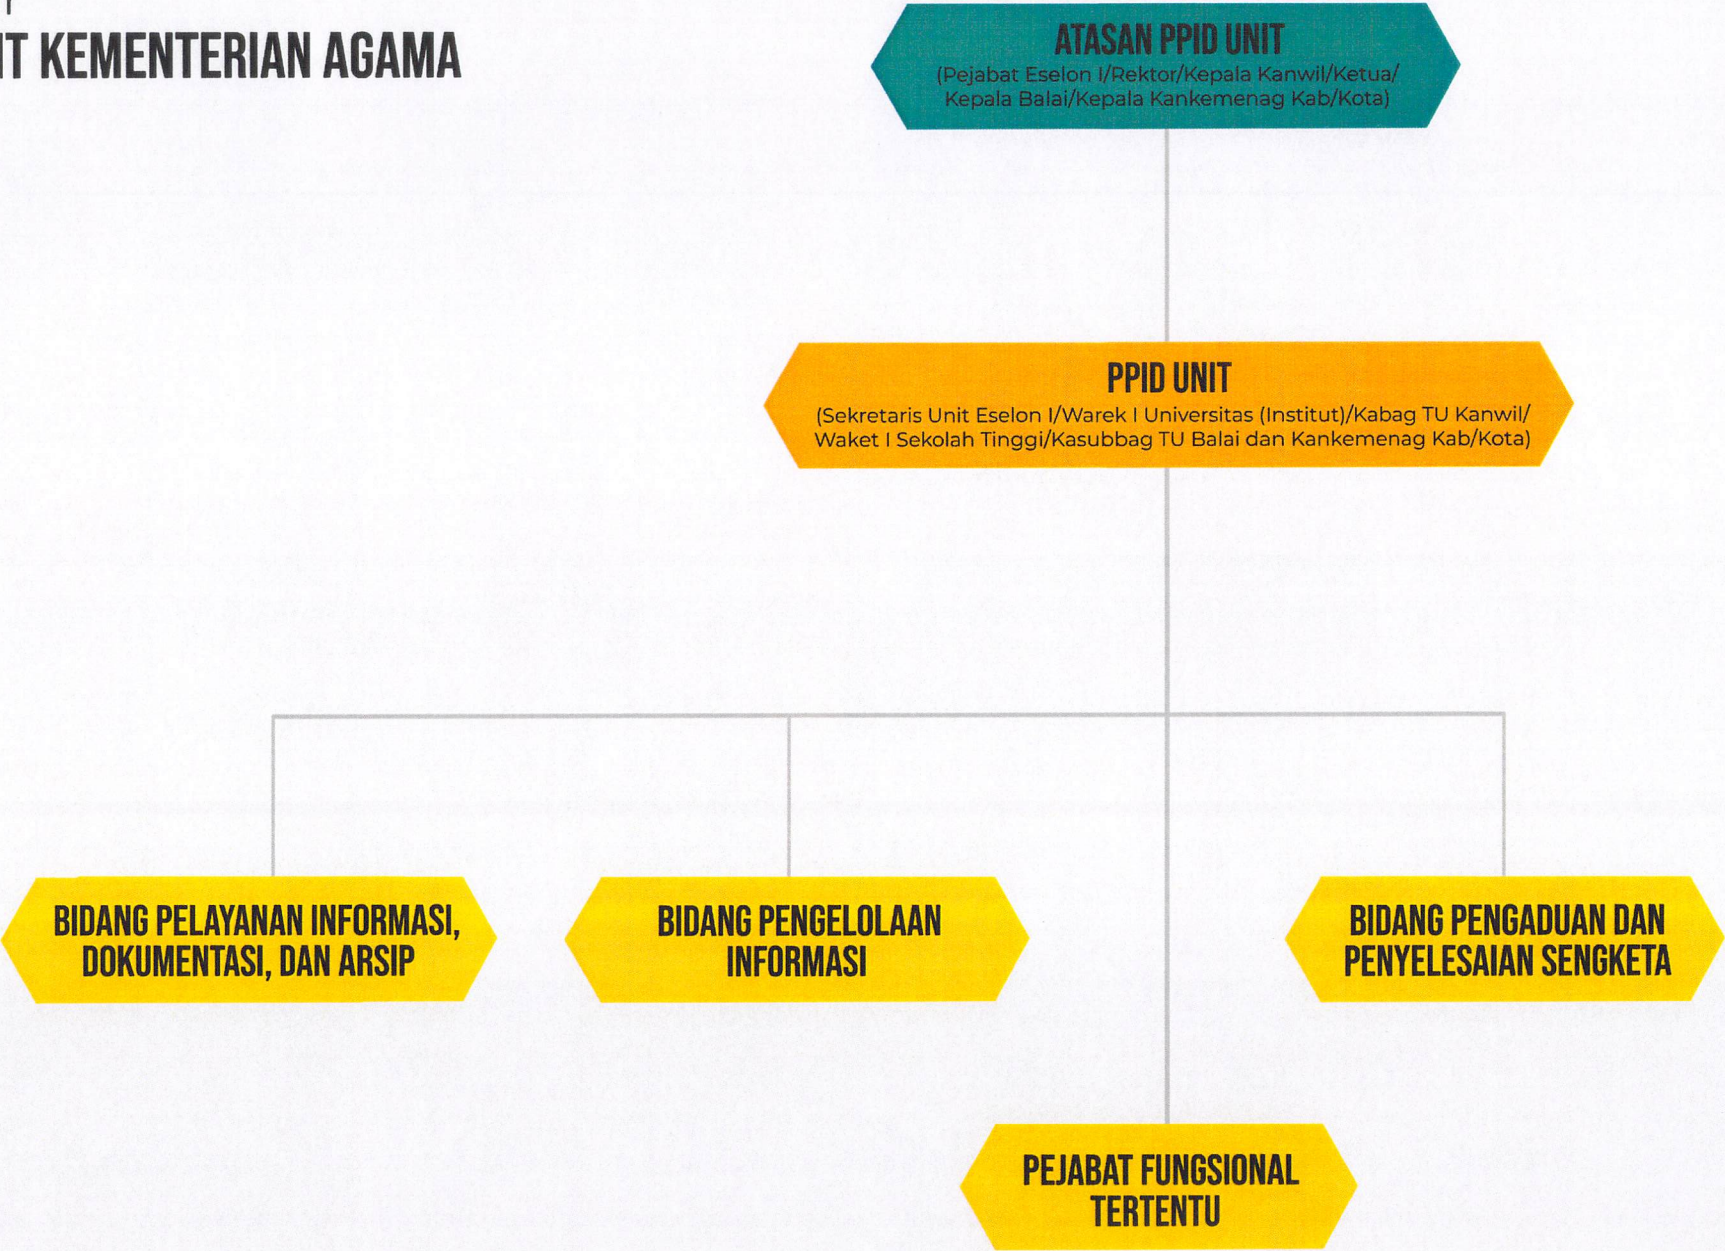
IT KEMENTERIAN AGAMA

ATASAN PPID UNIT
(Pejabat Eselon I/Rektor/Kepala Kanwil/Ketua/ Kepala Balai/Kepala Kankemenag Kab/Kota)

PPID UNIT
(Sekretaris Unit Eselon I/Warek I Universitas (Institut)/Kabag TU Kanwil/ Waket I Sekolah Tinggi/Kasubbag TU Balai dan Kankemenag Kab/Kota)

BIDANG PELAYANAN INFORMASI, DOKUMENTASI, DAN ARSIP

BIDANG PENGELOLAAN INFORMASI

BIDANG PENGADUAN DAN PENYELESAIAN SENGKETA

PEJABAT FUNGSIONAL TERTENTU